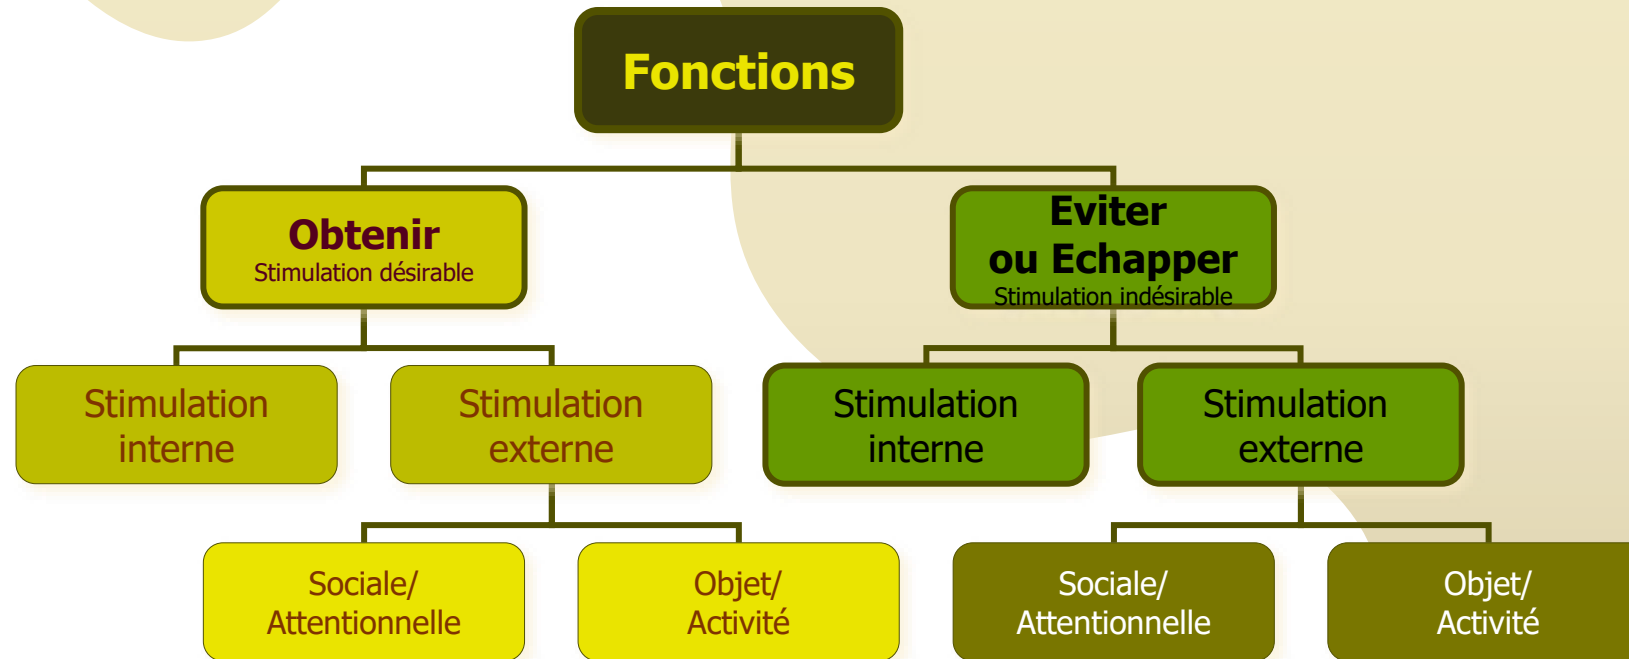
Fonctions

Obtenir
Stimulation désirable

Eviter
ou Echapper
Stimulation indésirable

Stimulation interne

Stimulation externe

Stimulation interne

Stimulation externe

Sociale/ Attentionnelle

Objet/ Activité

Sociale/ Attentionnelle

Objet/ Activité